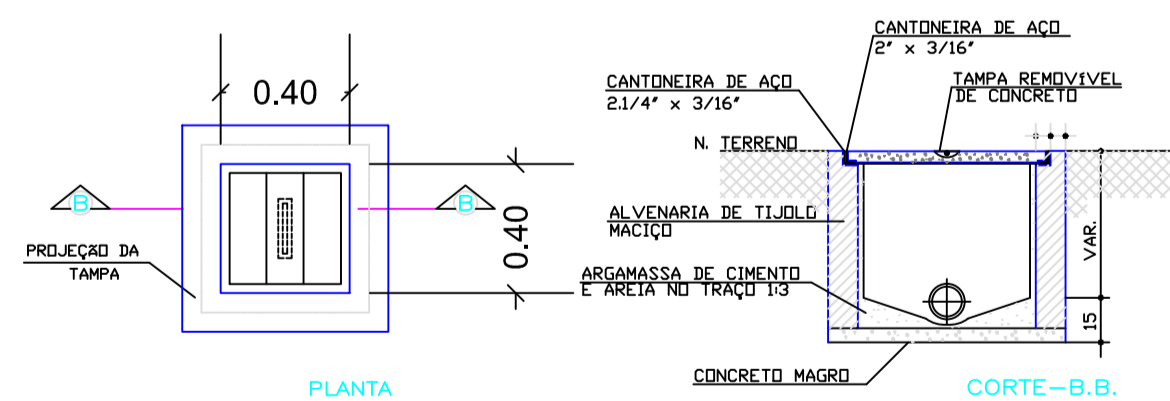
0.40

0.40

B

B

PROJEÇÃO DA TAMPA

PLANTA

CANTONEIRA DE AÇO
2" x 3/16"

CANTONEIRA DE AÇO
2.1/4" x 3/16"

TAMPA REMOVÍVEL DE CONCRETO

N. TERRENO

ALVENARIA DE TIJOLO MACIÇO

ARGAMASSA DE CIMENTO E AREIA NO TRAÇO 1:3

VAR.

15

CONCRETO MAGRO

CORTE-B.B.